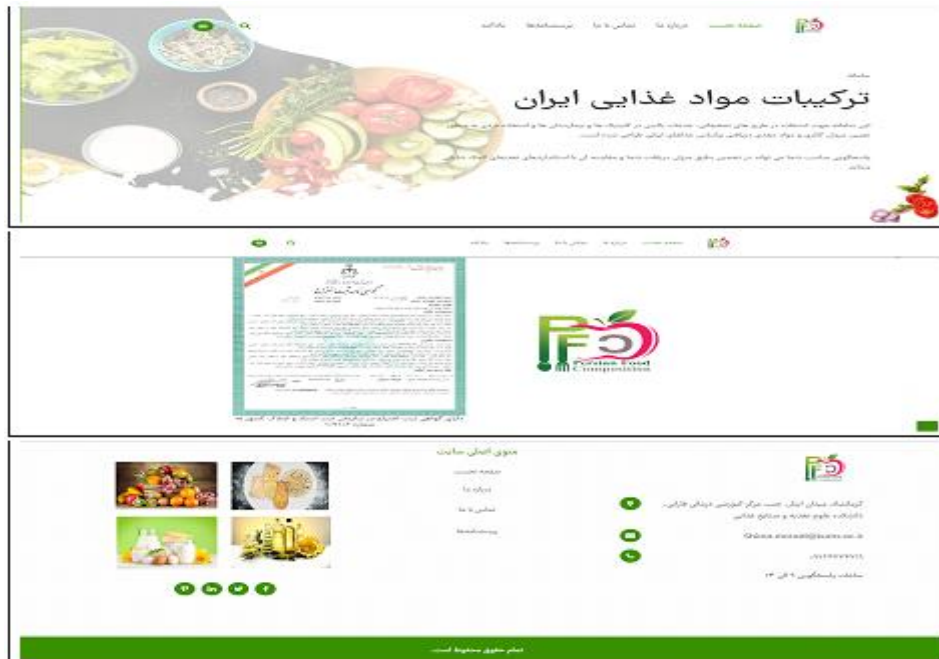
صفحه نخست   درباره ما   تماس با ما   پرسشنامه‌ها   مقالات

سامانه

ترکیبات مواد غذایی ایران

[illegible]

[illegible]

صفحه نخست   درباره ما   تماس با ما   پرسشنامه‌ها   مقالات

Persian Food Composition

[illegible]

منوی اصلی سایت

صفحه نخست

درباره ما

تماس با ما

پرسشنامه‌ها

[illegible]

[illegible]

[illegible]

ساعات پاسخگویی ۹ الی ۱۳

تمام حقوق محفوظ است.